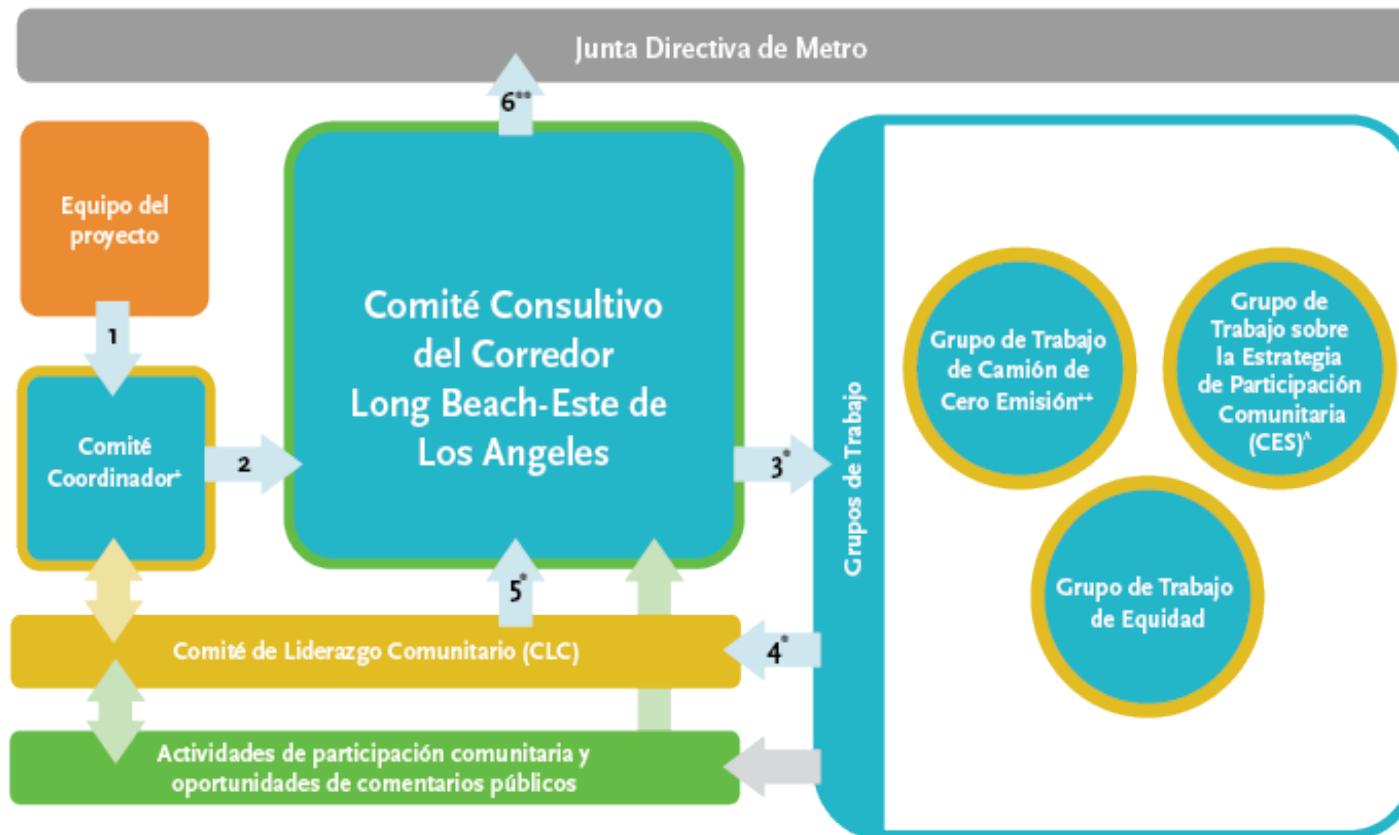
Junta Directiva de Metro

6**

Equipo del proyecto

1

Comité Coordinador+

2

Comité Consultivo del Corredor Long Beach-Este de Los Angeles

3*

Grupos de Trabajo

Grupo de Trabajo de Camión de Cero Emisión++

Grupo de Trabajo sobre la Estrategia de Participación Comunitaria (CES)^

Grupo de Trabajo de Equidad

5*

4*

Comité de Liderazgo Comunitario (CLC)

Actividades de participación comunitaria y oportunidades de comentarios públicos